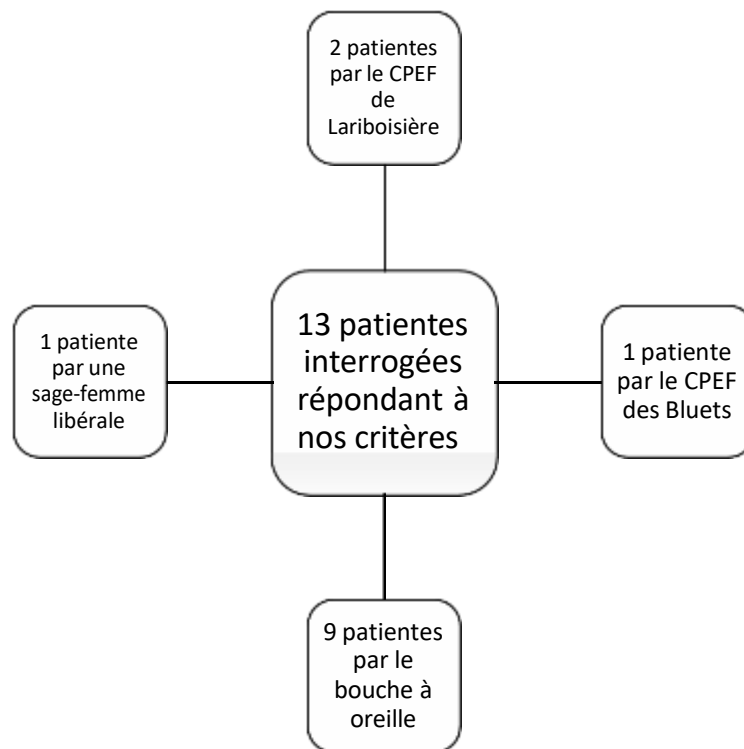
2 patientes par le CPEF de Lariboisière

1 patiente par une sage-femme libérale

13 patientes interrogées répondant à nos critères

1 patiente par le CPEF des Bluets

9 patientes par le bouche à oreille